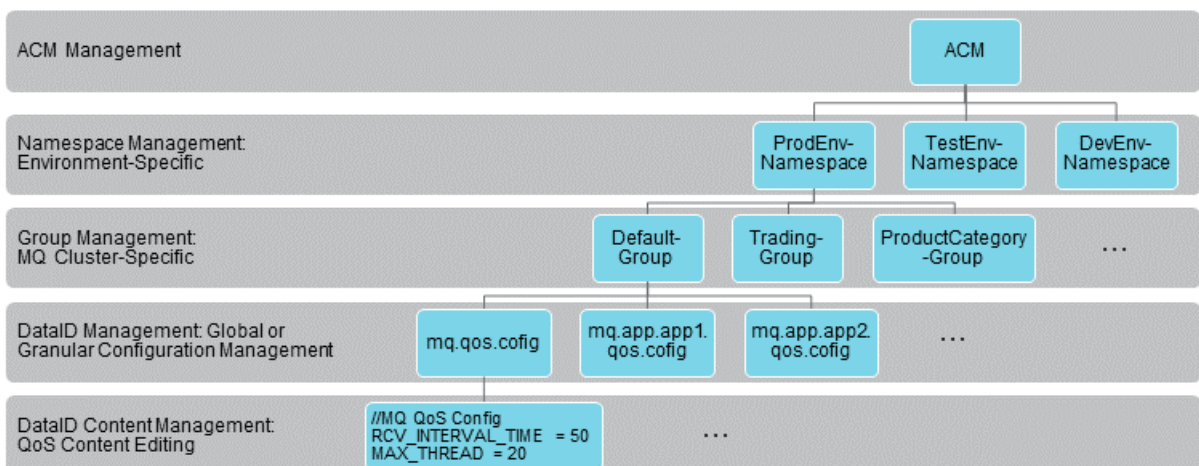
ACM Management

ACM

Namespace Management: Environment-Specific

ProdEnv-Namespace

TestEnv-Namespace

DevEnv-Namespace

Group Management: MQ Cluster-Specific

Default-Group

Trading-Group

ProductCategory-Group

...

DataID Management: Global or Granular Configuration Management

mq.qos.cofig

mq.app.app1.qos.cofig

mq.app.app2.qos.cofig

...

DataID Content Management: QoS Content Editing

//MQ QoS Config
RCV_INTERVAL_TIME = 50
MAX_THREAD = 20

...